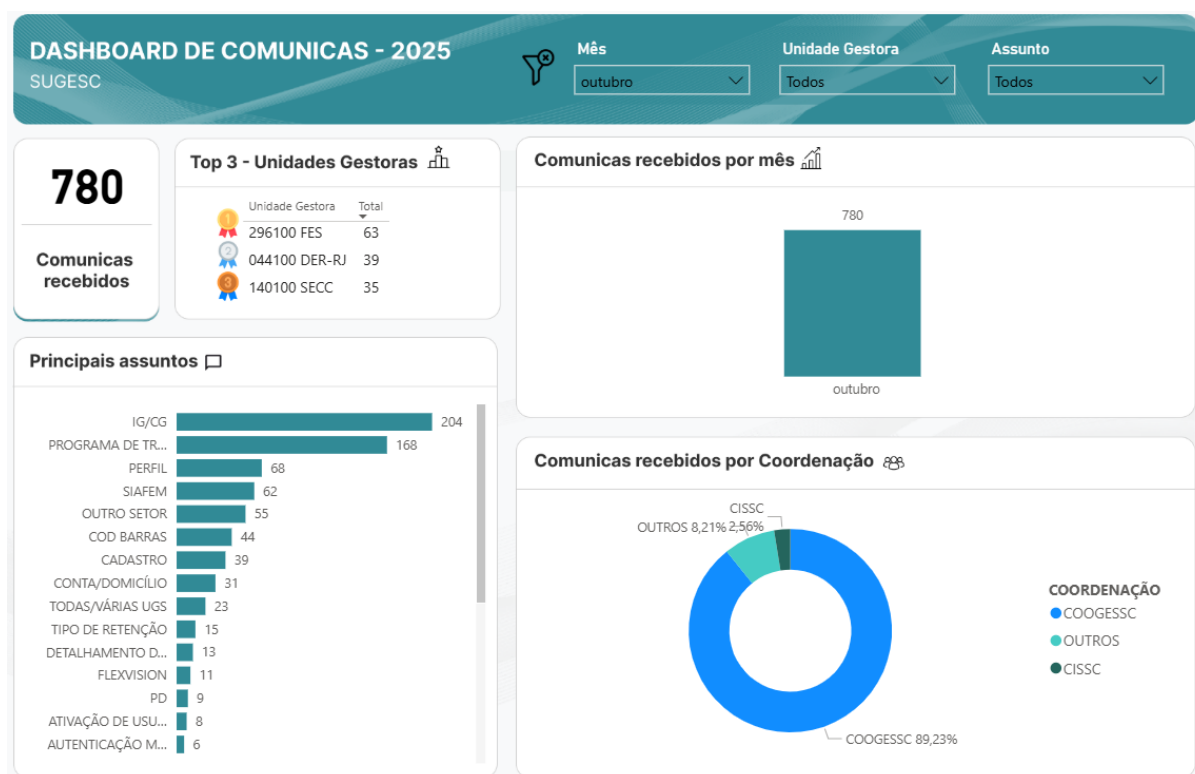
DASHBOARD DE COMUNICAS - 2025
SUGESC

Mês
outubro

Unidade Gestora
Todos

Assunto
Todos

780
Comunicas recebidos

Top 3 - Unidades Gestoras

| | Unidade Gestora | Total |
|---|---|---|
| 1 | 296100 FES | 63 |
| 2 | 044100 DER-RJ | 39 |
| 3 | 140100 SECC | 35 |

Comunicas recebidos por mês

780
outubro

Principais assuntos

| Assunto | Total |
|---|---|
| IG/CG | 204 |
| PROGRAMA DE TR... | 168 |
| PERFIL | 68 |
| SIAFEM | 62 |
| OUTRO SETOR | 55 |
| COD BARRAS | 44 |
| CADASTRO | 39 |
| CONTA/DOMICÍLIO | 31 |
| TODAS/VÁRIAS UGS | 23 |
| TIPO DE RETENÇÃO | 15 |
| DETALHAMENTO D... | 13 |
| FLEXVISION | 11 |
| PD | 9 |
| ATIVAÇÃO DE USU... | 8 |
| AUTENTICAÇÃO M... | 6 |

Comunicas recebidos por Coordenação

CISSC
OUTROS 8,21% 2,56%
COOGESSC 89,23%

COORDENAÇÃO
COOGESSC
OUTROS
CISSC